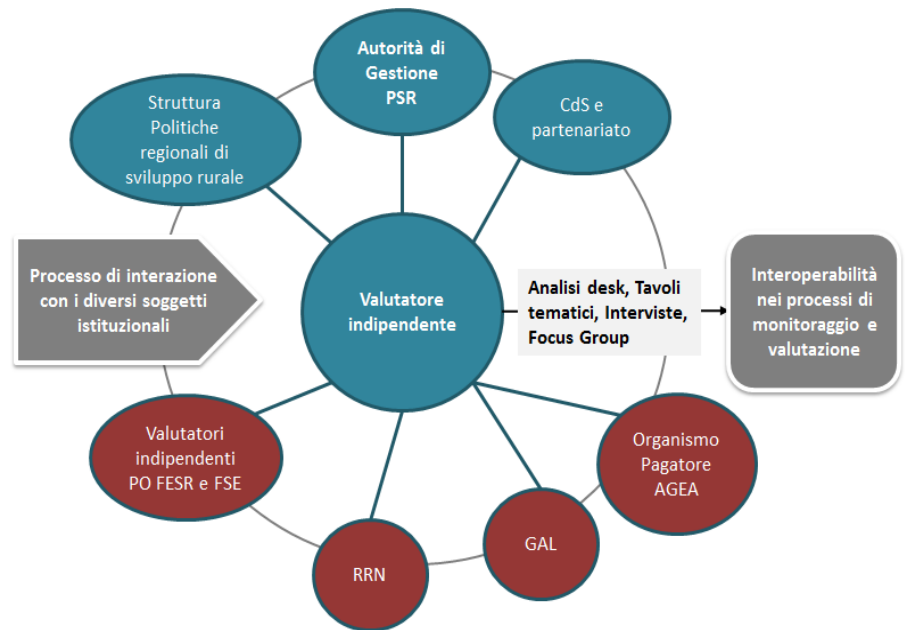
Autorità di Gestione PSR

Struttura Politiche regionali di sviluppo rurale

CdS e partenariato

Processo di interazione con i diversi soggetti istituzionali

Valutatore indipendente

Analisi desk, Tavoli tematici, Interviste, Focus Group

Interoperabilità nei processi di monitoraggio e valutazione

Valutatori indipendenti PO FESR e FSE

Organismo Pagatore AGEA

GAL

RRN